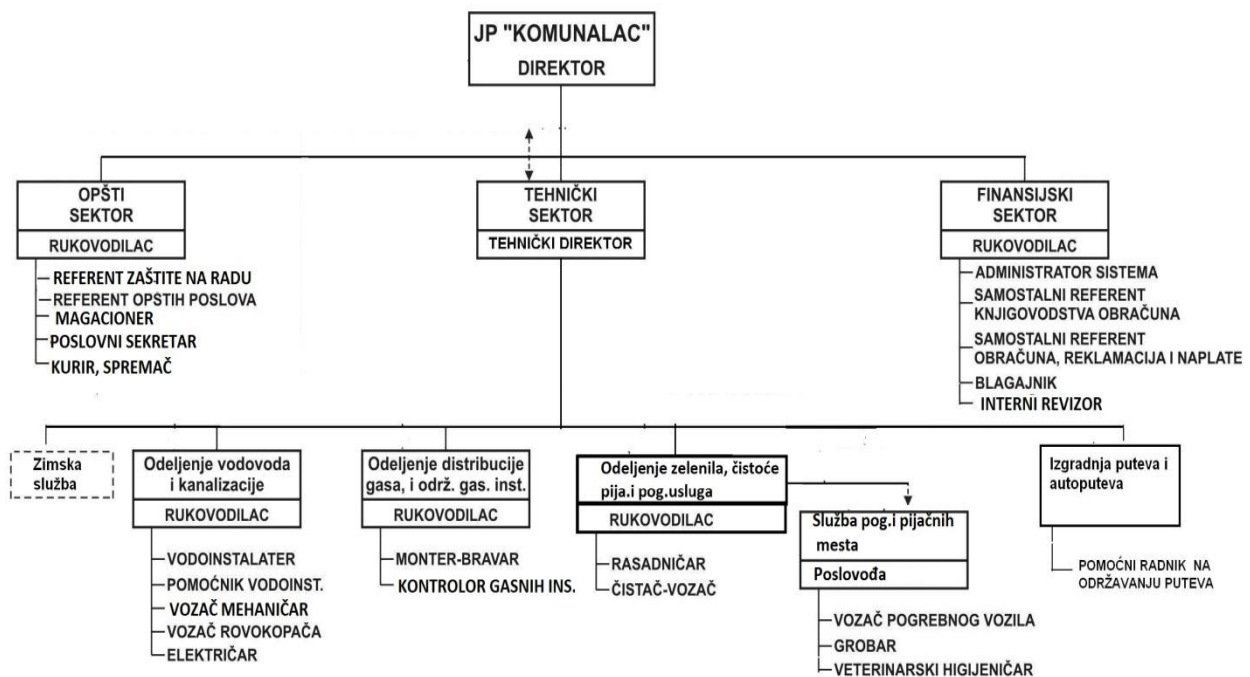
JP "KOMUNALAC"
DIREKTOR

OPŠTI SEKTOR
RUKOVODILAC
REFERENT ZAŠTITE NA RADU
REFERENT OPSTIH POSLOVA
MAGACIONER
POSLOVNI SEKRETAR
KURIR, SPREMAČ

TEHNIČKI SEKTOR
TEHNIČKI DIREKTOR

FINANSIJSKI SEKTOR
RUKOVODILAC
ADMINISTRATOR SISTEMA
SAMOSTALNI REFERENT KNJIGOVODSTVA OBRAČUNA
SAMOSTALNI REFERENT OBRAČUNA, REKLAMACIJA I NAPLATE
BLAGAJNIK
INTERNI REVIZOR

Zimska služba

Odeljenje vodovoda i kanalizacije
RUKOVODILAC
VODOINSTALATER
POMOĆNIK VODOINST.
VOZAČ MEHANIČAR
VOZAČ ROVOKOPAČA
ELEKTRIČAR

Odeljenje distribucije gasa, i održ. gas. inst.
RUKOVODILAC
MONTER-BRAVAR
KONTROLOR GASNIH INS.

Odeljenje zelenila, čistoće pija.i pog.usluga
RUKOVODILAC
RASADNIČAR
ČISTAČ-VOZAČ

Služba pog.i pijačnih mesta
Poslovođa
VOZAČ POGREBNOG VOZILA
GROBAR
VETERINARSKI HIGIJENIČAR

Izgradnja puteva i autoputeva
POMOĆNI RADNIK NA ODRŽAVANJU PUTEVA